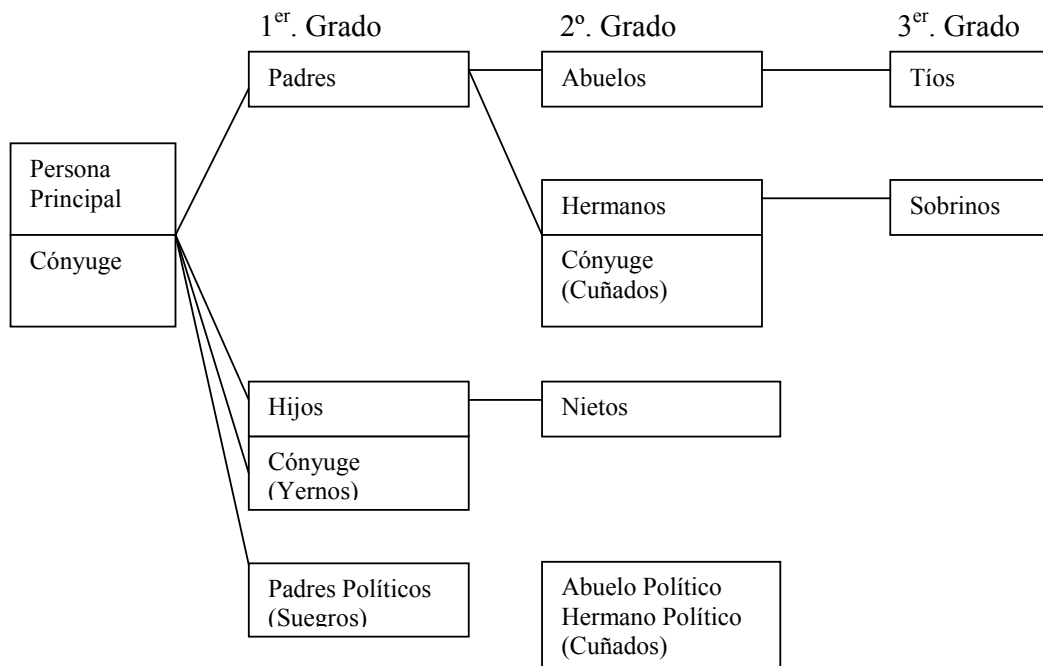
1$^{er}$. Grado

2º. Grado

3$^{er}$. Grado

Persona Principal

Cónyuge

Padres

Abuelos

Tíos

Hermanos

Sobrinos

Cónyuge (Cuñados)

Hijos

Nietos

Cónyuge (Yernos)

Padres Políticos (Suegros)

Abuelo Político
Hermano Político
(Cuñados)